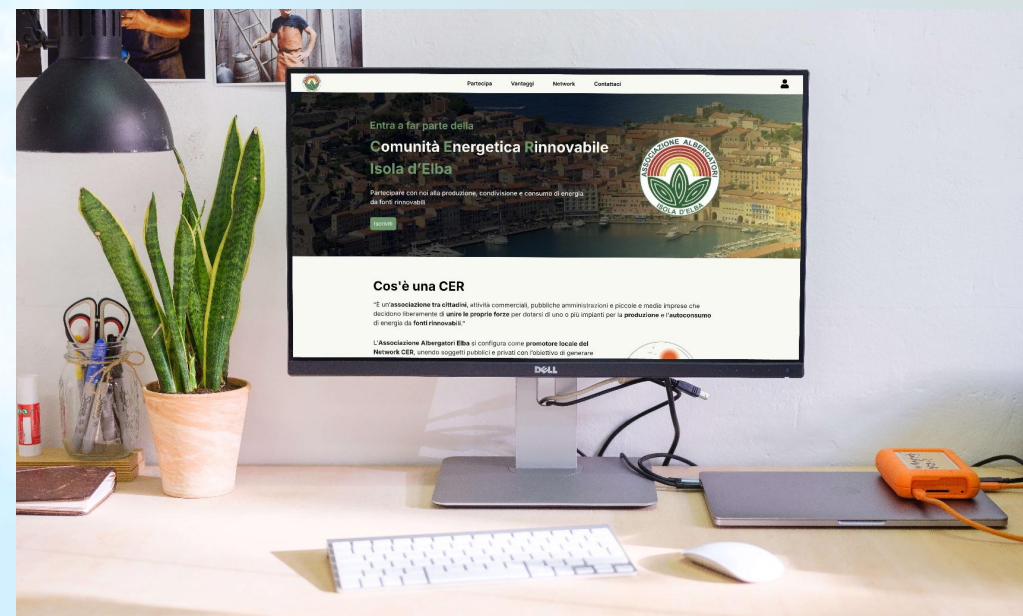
Partecipa Vantaggi Network Contattaci

Entra a far parte della

Comunità Energetica Rinnovabile Isola d'Elba

Partecipare con noi alla produzione, condivisione e consumo di energia da fonti rinnovabili

Iscriviti

ASSOCIAZIONE ALBERGATORI ISOLA D'ELBA

Cos'è una CER

"È un'associazione tra cittadini, attività commerciali, pubbliche amministrazioni e piccole e medie imprese che decidono liberamente di unire le proprie forze per dotarsi di uno o più impianti per la produzione e l'autoconsumo di energia da fonti rinnovabili."

L'Associazione Albergatori Elba si configura come promotore locale del Network CER, unendo soggetti pubblici e privati con l'obiettivo di generare

DELL